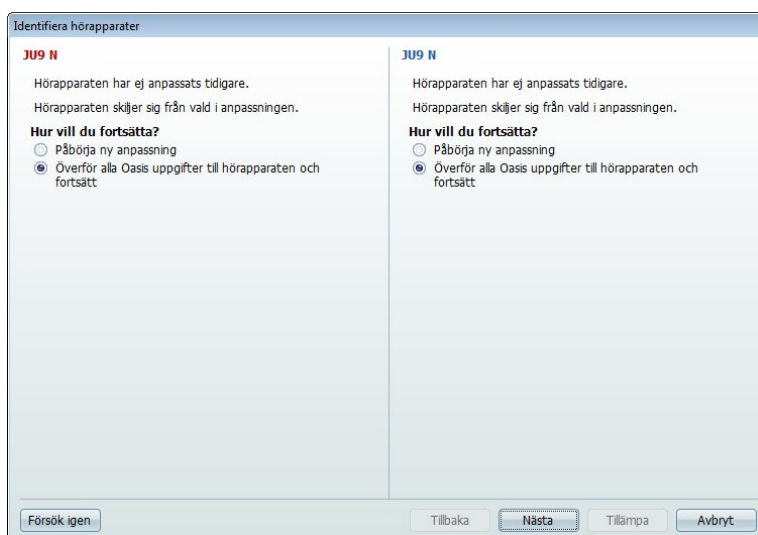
Identifiera hörapparater

JU9 N

Hörapparaten har ej anpassats tidigare.

Hörapparaten skiljer sig från vald i anpassningen.

Hur vill du fortsätta?

Påbörja ny anpassning

Överför alla Oasis uppgifter till hörapparaten och fortsätt

JU9 N

Hörapparaten har ej anpassats tidigare.

Hörapparaten skiljer sig från vald i anpassningen.

Hur vill du fortsätta?

Påbörja ny anpassning

Överför alla Oasis uppgifter till hörapparaten och fortsätt

Försök igen

Tillbaka

Nästa

Tillämpa

Avbryt